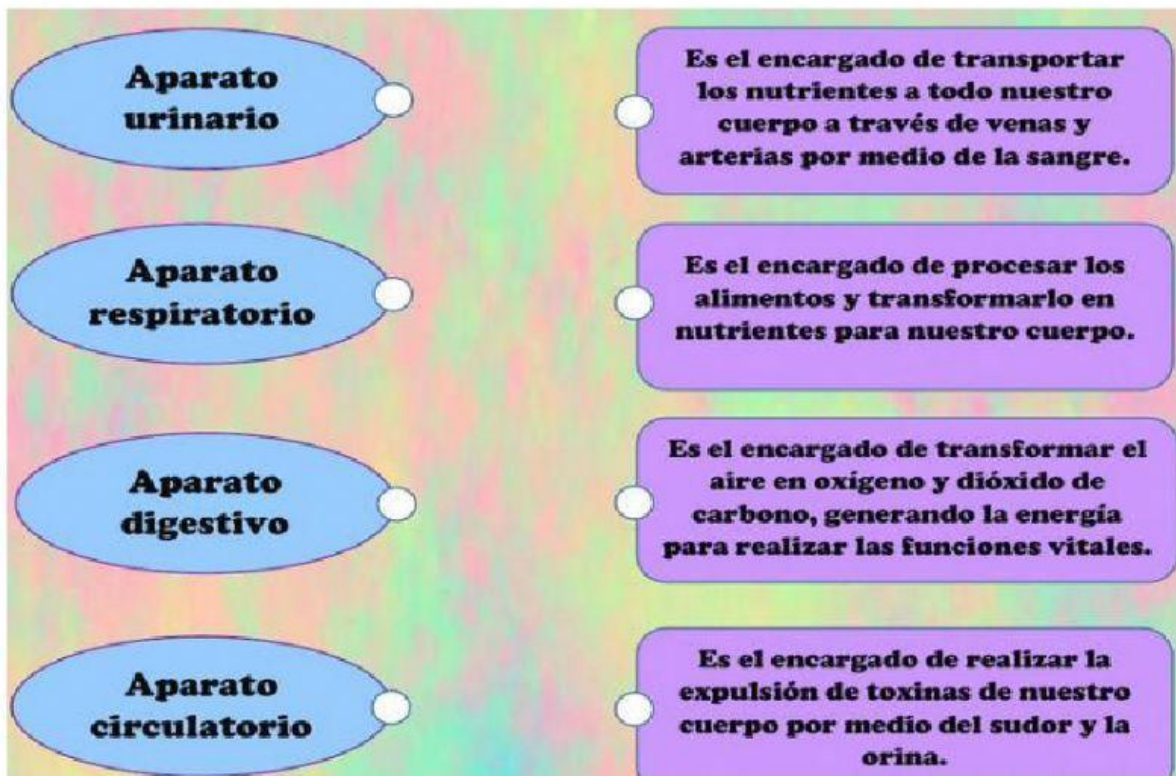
Aparato urinario

Aparato respiratorio

Aparato digestivo

Aparato circulatorio

Es el encargado de transportar los nutrientes a todo nuestro cuerpo a través de venas y arterias por medio de la sangre.

Es el encargado de procesar los alimentos y transformarlo en nutrientes para nuestro cuerpo.

Es el encargado de transformar el aire en oxígeno y dióxido de carbono, generando la energía para realizar las funciones vitales.

Es el encargado de realizar la expulsión de toxinas de nuestro cuerpo por medio del sudor y la orina.